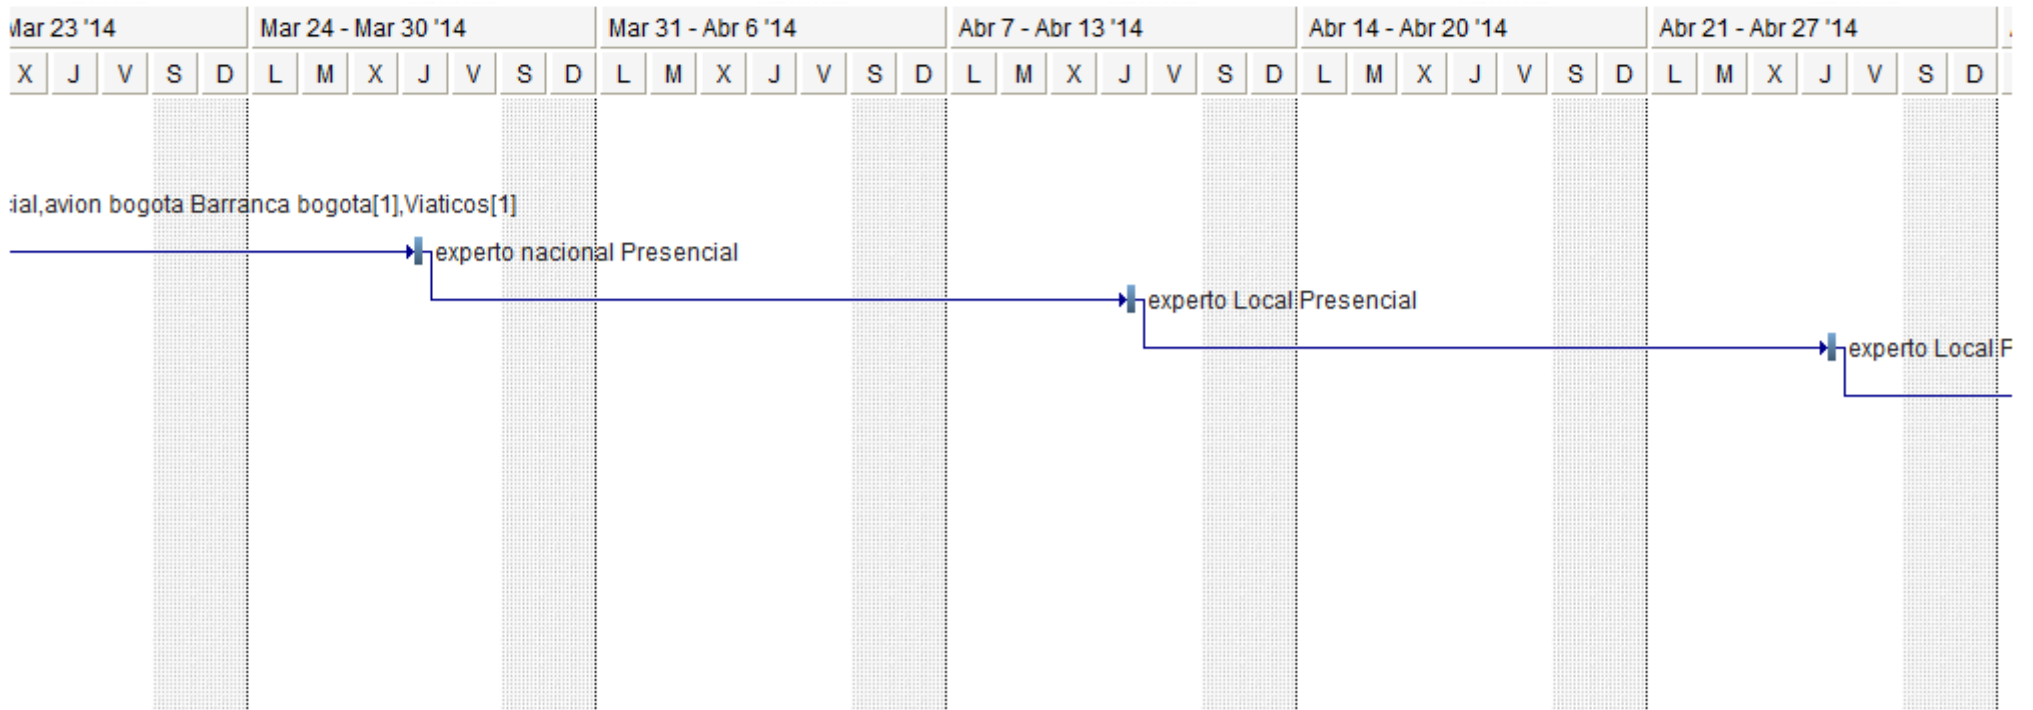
lar 23 '14 | Mar 24 - Mar 30 '14 | Mar 31 - Abr 6 '14 | Abr 7 - Abr 13 '14 | Abr 14 - Abr 20 '14 | Abr 21 - Abr 27 '14

X J V S D L M X J V S D L M X J V S D L M X J V S D L M X J V S D L M X J V S D

ial,avion bogota Barranca bogota[1],Viaticos[1]

experto nacional Presencial

experto Local Presencial

experto Local F